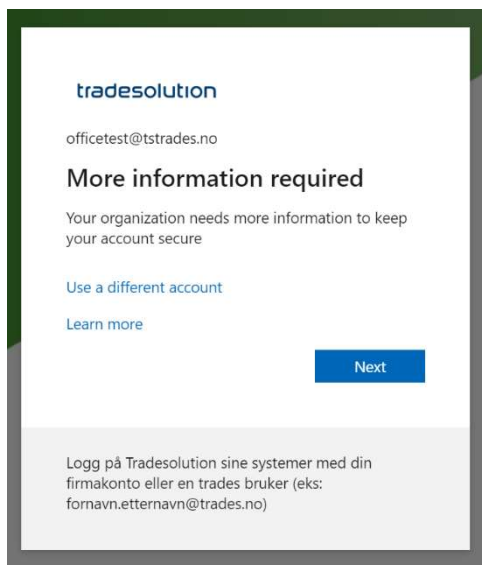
tradesolution

officetest@tstrades.no

More information required

Your organization needs more information to keep your account secure

Use a different account

Learn more

Next

Logg på Tradesolution sine systemer med din firmakonto eller en trades bruker (eks: fornavn.etternavn@trades.no)